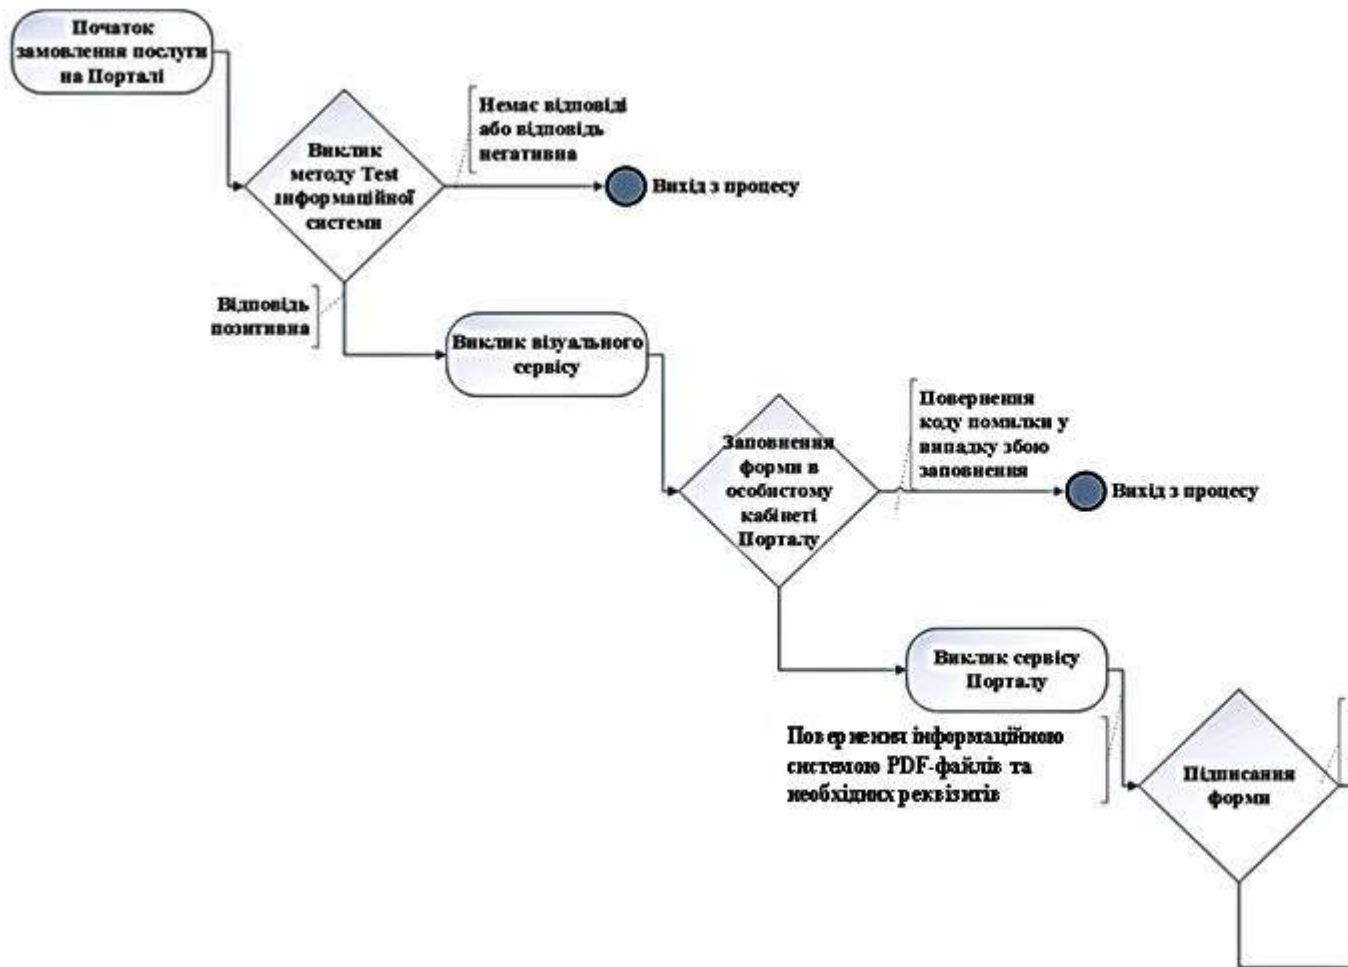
Початок замовлення послуги на Порталі

Виклик методу Test інформаційної системи

Немає відповіді або відповідь негативна

Вихід з процесу

Відповідь позитивна

Виклик візуального сервісу

Заповнення форми в особистому кабінеті Порталу

Повернення коду помилки у випадку збою заповнення

Вихід з процесу

Виклик сервісу Порталу

Повернення інформаційною системою PDF-файлів та необхідних реквізитів

Підписання форми